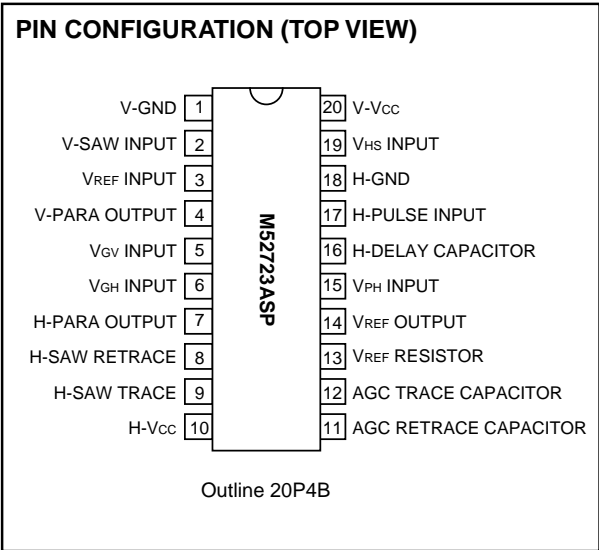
PIN CONFIGURATION (TOP VIEW)

V-GND 1
V-SAW INPUT 2
VREF INPUT 3
V-PARA OUTPUT 4
VGV INPUT 5
VGH INPUT 6
H-PARA OUTPUT 7
H-SAW RETRACE 8
H-SAW TRACE 9
H-VCC 10

20 V-VCC
19 VHS INPUT
18 H-GND
17 H-PULSE INPUT
16 H-DELAY CAPACITOR
15 VPH INPUT
14 VREF OUTPUT
13 VREF RESISTOR
12 AGC TRACE CAPACITOR
11 AGC RETRACE CAPACITOR

M52723ASP

Outline 20P4B